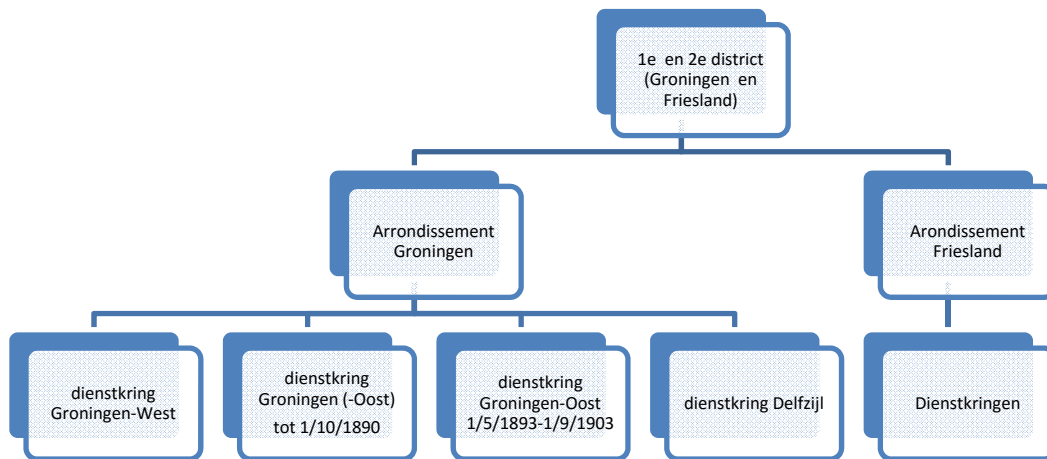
1e en 2e district (Groningen en Friesland)

Arrondissement Groningen

Arondissement Friesland

dienstkring Groningen-West

dienstkring Groningen (-Oost) tot 1/10/1890

dienstkring Groningen-Oost 1/5/1893-1/9/1903

dienstkring Delfzijl

Dienstkringen